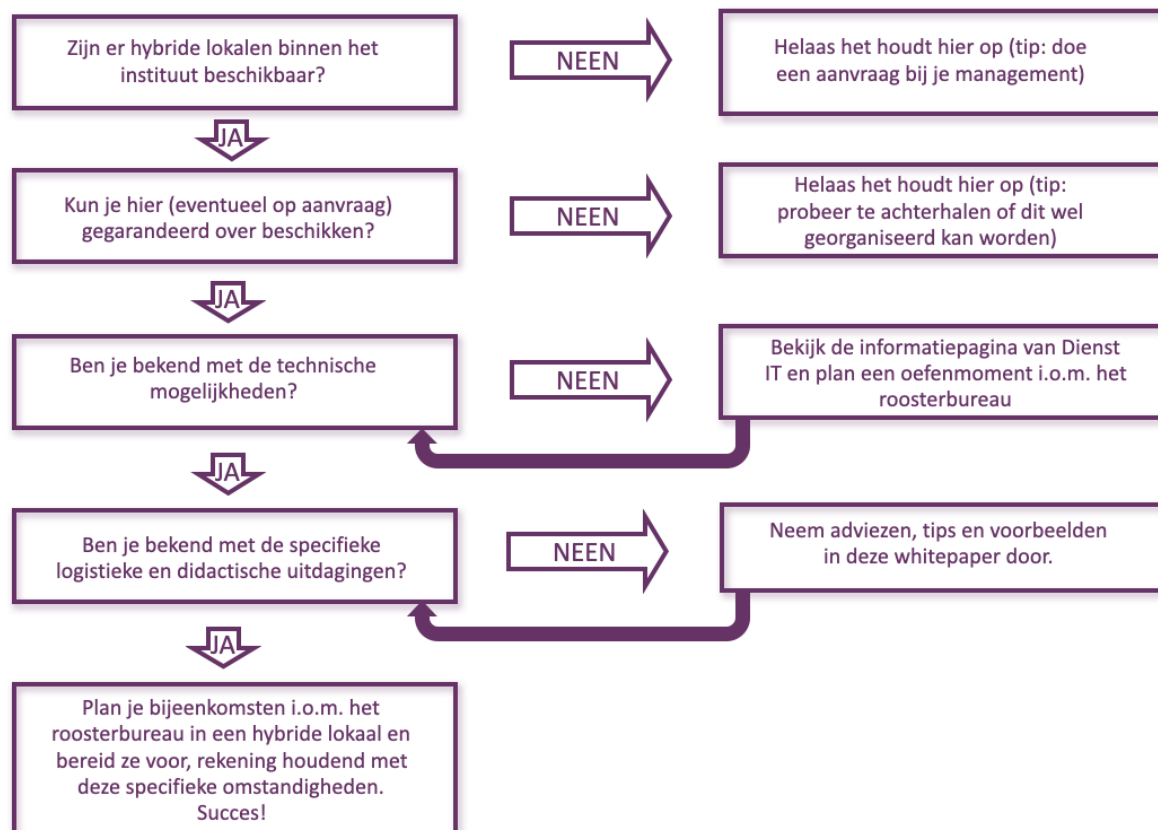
Zijn er hybride lokalen binnen het instituut beschikbaar?

NEEN

Helaas het houdt hier op (tip: doe een aanvraag bij je management)

JA

Kun je hier (eventueel op aanvraag) gegarandeerd over beschikken?

NEEN

Helaas het houdt hier op (tip: probeer te achterhalen of dit wel georganiseerd kan worden)

JA

Ben je bekend met de technische mogelijkheden?

NEEN

Bekijk de informatiepagina van Dienst IT en plan een oefenmoment i.o.m. het roosterbureau

JA

Ben je bekend met de specifieke logistieke en didactische uitdagingen?

NEEN

Neem adviezen, tips en voorbeelden in deze whitepaper door.

JA

Plan je bijeenkomsten i.o.m. het roosterbureau in een hybride lokaal en bereid ze voor, rekening houdend met deze specifieke omstandigheden. Succes!